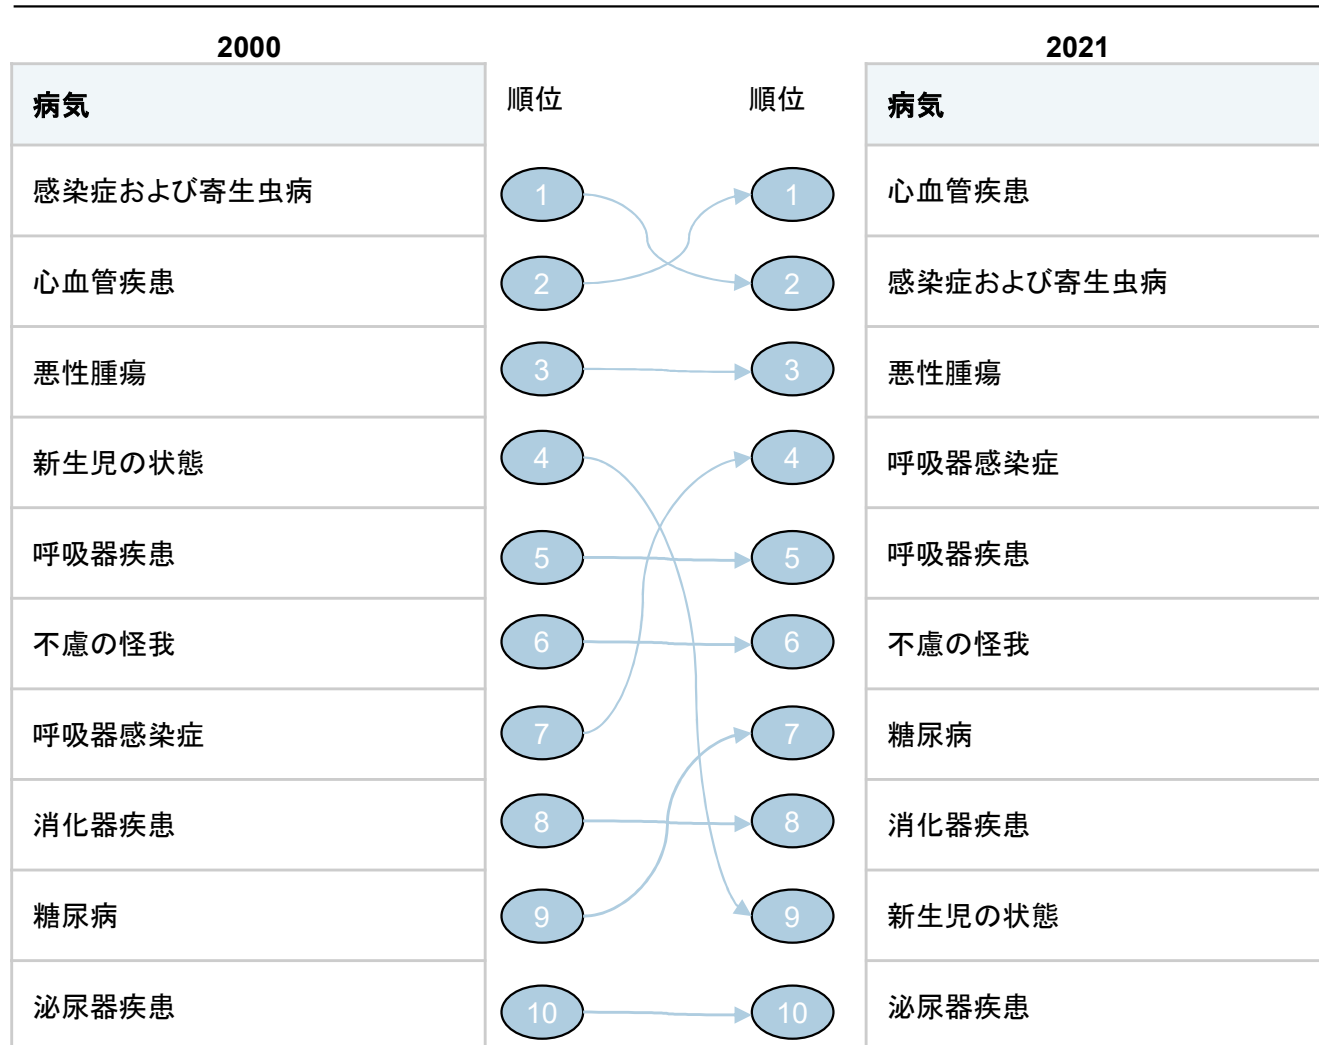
| 2000 病気 | 順位 | 順位 | 2021 病気 |
|---|---|---|---|
| 感染症および寄生虫病 | 1 | 1 | 心血管疾患 |
| 心血管疾患 | 2 | 2 | 感染症および寄生虫病 |
| 悪性腫瘍 | 3 | 3 | 悪性腫瘍 |
| 新生児の状態 | 4 | 4 | 呼吸器感染症 |
| 呼吸器疾患 | 5 | 5 | 呼吸器疾患 |
| 不慮の怪我 | 6 | 6 | 不慮の怪我 |
| 呼吸器感染症 | 7 | 7 | 糖尿病 |
| 消化器疾患 | 8 | 8 | 消化器疾患 |
| 糖尿病 | 9 | 9 | 新生児の状態 |
| 泌尿器疾患 | 10 | 10 | 泌尿器疾患 |